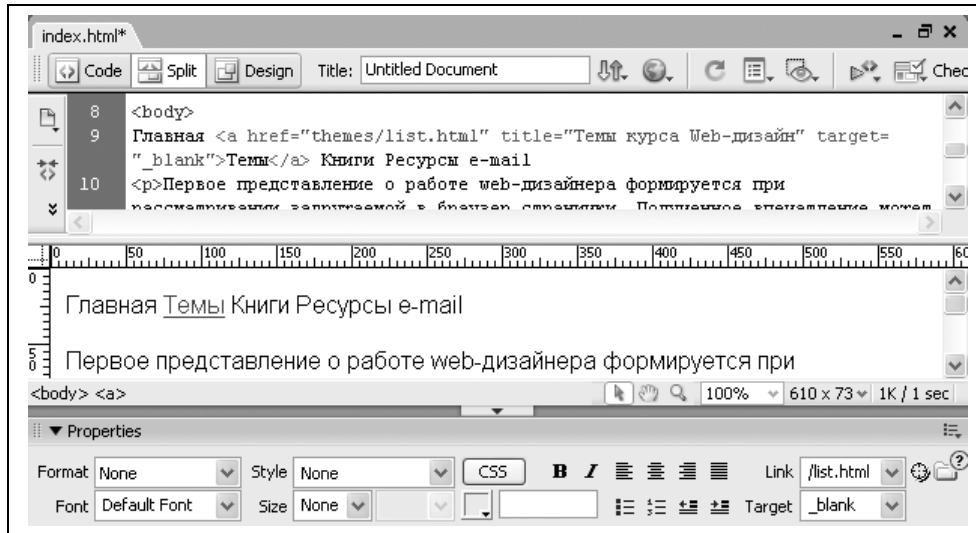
index.html*

Code Split Design Title: Untitled Document Chec

8 <body>
9 Главная <a href="themes/list.html" title="Темы курса Web-дизайн" target="_blank">Темы</a> Книги Ресурсы e-mail
10 <p>Первое представление о работе web-дизайнера формируется при
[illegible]

0 50 100 150 200 250 300 350 400 450 500 550 60

Главная Темы Книги Ресурсы e-mail

Первое представление о работе web-дизайнера формируется при

<body> <a> 100% 610 x 73 1K / 1 sec

▼ Properties

Format None Style None CSS B I Link /list.html

Font Default Font Size None Target _blank